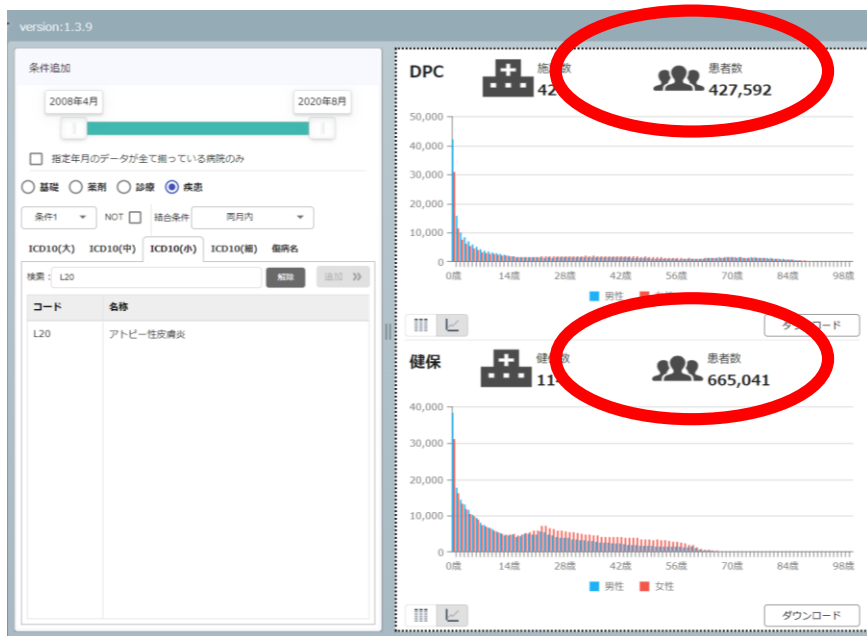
version:1.3.9

条件追加

2008年4月

2020年8月

指定年月のデータが全て揃っている病院のみ

基礎 薬剤 診療 疾患

条件1

NOT

結合条件

同月内

ICD10(大) ICD10(中) ICD10(小) ICD10(細) 傷病名

検索: L20

解除

追加

| コード | 名称 |
|---|---|
| L20 | アトピー性皮膚炎 |

DPC

施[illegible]数
42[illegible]

患者数
427,592

50,000
40,000
30,000
20,000
10,000
0

0歳 14歳 28歳 42歳 56歳 70歳 84歳 98歳

男性 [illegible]

ダ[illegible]ロード

健保

健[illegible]数
11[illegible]

患者数
665,041

40,000
30,000
20,000
10,000
0

0歳 14歳 28歳 42歳 56歳 70歳 84歳 98歳

男性 女性

ダウンロード